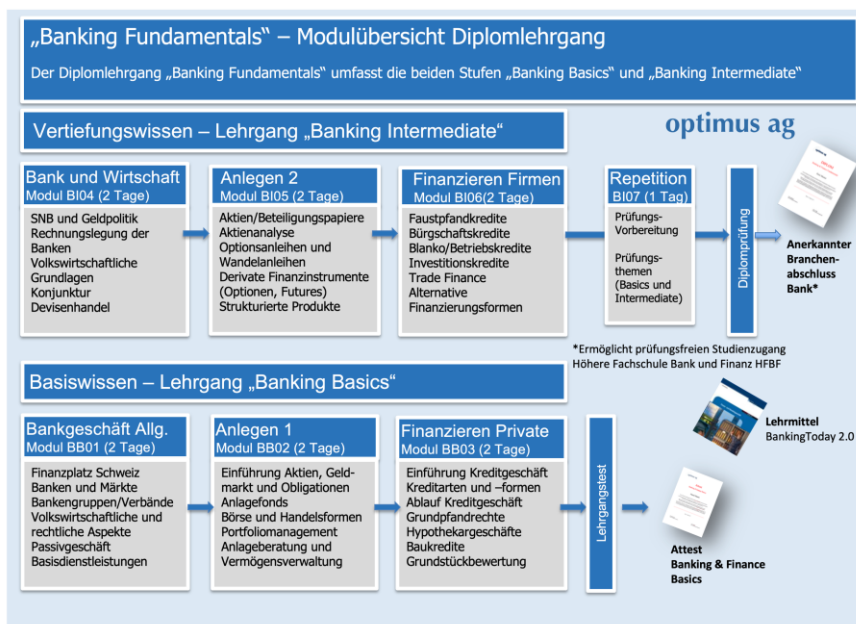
„Banking Fundamentals" – Modulübersicht Diplomlehrgang

Der Diplomlehrgang „Banking Fundamentals" umfasst die beiden Stufen „Banking Basics" und „Banking Intermediate"

Vertiefungswissen – Lehrgang „Banking Intermediate"

optimus ag

Bank und Wirtschaft
Modul BI04 (2 Tage)
SNB und Geldpolitik
Rechnungslegung der Banken
Volkswirtschaftliche Grundlagen
Konjunktur
Devisenhandel

Anlegen 2
Modul BI05 (2 Tage)
Aktien/Beteiligungspapiere
Aktienanalyse
Optionsanleihen und Wandelanleihen
Derivate Finanzinstrumente (Optionen, Futures)
Strukturierte Produkte

Finanzieren Firmen
Modul BI06(2 Tage)
Faustpfandkredite
Bürgschaftskredite
Blanko/Betriebskredite
Investitionskredite
Trade Finance
Alternative Finanzierungsformen

Repetition
BI07 (1 Tag)
Prüfungs-Vorbereitung
Prüfungs-themen (Basics und Intermediate)

Diplomprüfung

Anerkannter Branchen-abschluss Bank*

*Ermöglicht prüfungsfreien Studienzugang Höhere Fachschule Bank und Finanz HFBF

Basiswissen – Lehrgang „Banking Basics"

Bankgeschäft Allg.
Modul BB01 (2 Tage)
Finanzplatz Schweiz
Banken und Märkte
Bankengruppen/Verbände
Volkswirtschaftliche und rechtliche Aspekte
Passivgeschäft
Basisdienstleistungen

Anlegen 1
Modul BB02 (2 Tage)
Einführung Aktien, Geld-markt und Obligationen
Anlagefonds
Börse und Handelsformen
Portfoliomanagement
Anlageberatung und Vermögensverwaltung

Finanzieren Private
Modul BB03 (2 Tage)
Einführung Kreditgeschäft
Kreditarten und –formen
Ablauf Kreditgeschäft
Grundpfandrechte
Hypothekargeschäfte
Baukredite
Grundstückbewertung

Lehrgangstest

Lehrmittel
BankingToday 2.0

Attest
Banking & Finance Basics